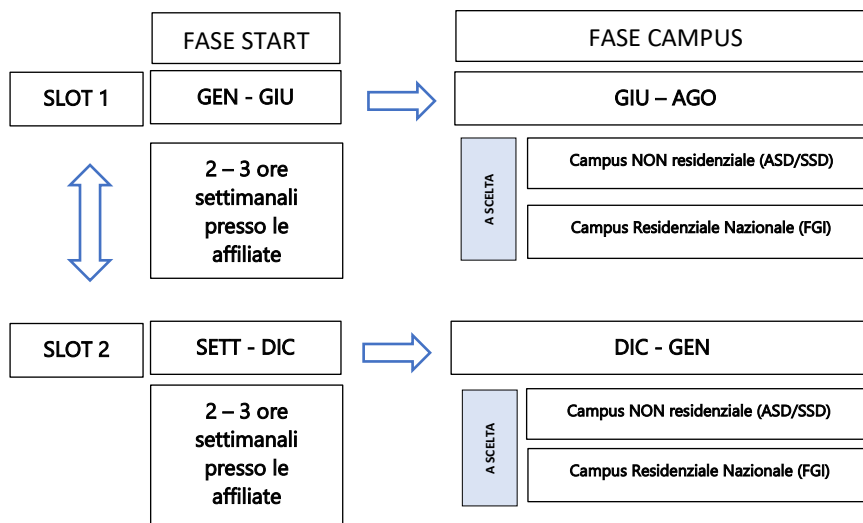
FASE START

FASE CAMPUS

SLOT 1

GEN - GIU

GIU – AGO

2 – 3 ore settimanali presso le affiliate

A SCELTA

Campus NON residenziale (ASD/SSD)

Campus Residenziale Nazionale (FGI)

SLOT 2

SETT - DIC

DIC - GEN

2 – 3 ore settimanali presso le affiliate

A SCELTA

Campus NON residenziale (ASD/SSD)

Campus Residenziale Nazionale (FGI)